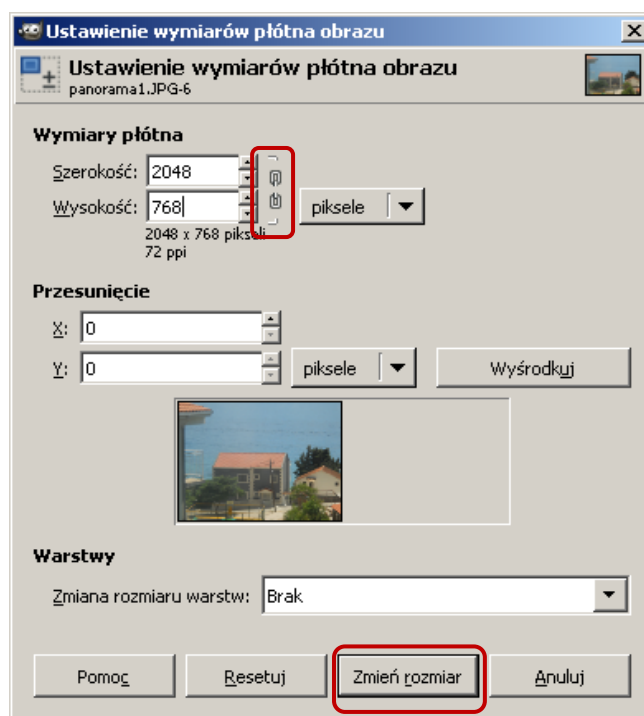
Ustawienie wymiarów płótna obrazu

Ustawienie wymiarów płótna obrazu
panorama1.JPG-6

Wymiary płótna

Szerokość: 2048

Wysokość: 768

piksele

2048 x 768 pikseli
72 ppi

Przesunięcie

X: 0

Y: 0

piksele

Wyśrodkuj

Warstwy

Zmiana rozmiaru warstw: Brak

Pomoc

Resetuj

Zmień rozmiar

Anuluj